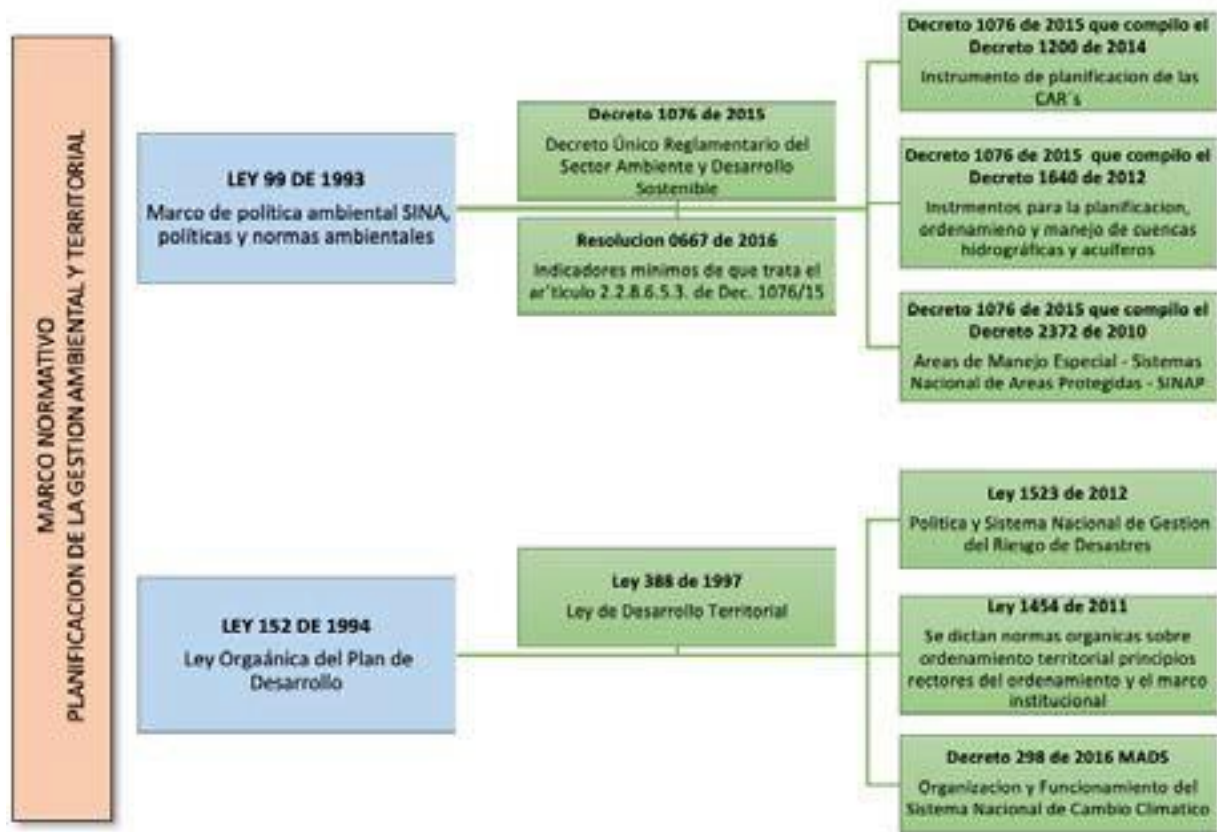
MARCO NORMATIVO
PLANIFICACION DE LA GESTION AMBIENTAL Y TERRITORIAL

LEY 99 DE 1993
Marco de política ambiental SINA, políticas y normas ambientales

Decreto 1076 de 2015
Decreto Único Reglamentario del Sector Ambiente y Desarrollo Sostenible

Resolucion 0667 de 2016
Indicadores minimos de que trata el ar'ticulo 2.2.8.6.5.3. de Dec. 1076/15

Decreto 1076 de 2015 que compilo el Decreto 1200 de 2014
Instrumento de planificacion de las CAR´s

Decreto 1076 de 2015 que compilo el Decreto 1640 de 2012
Instrmentos para la planificacion, ordenamieno y manejo de cuencas hidrográficas y acuíferos

Decreto 1076 de 2015 que compilo el Decreto 2372 de 2010
Areas de Manejo Especial - Sistemas Nacional de Areas Protegidas - SINAP

LEY 152 DE 1994
Ley Orgaánica del Plan de Desarrollo

Ley 388 de 1997
Ley de Desarrollo Territorial

Ley 1523 de 2012
Politica y Sistema Nacional de Gestion del Riesgo de Desastres

Ley 1454 de 2011
Se dictan normas organicas sobre ordenamiento territorial principios rectores del ordenamiento y el marco institucional

Decreto 298 de 2016 MADS
Organizacion y Funcionamiento del Sistema Nacional de Cambio Climatico